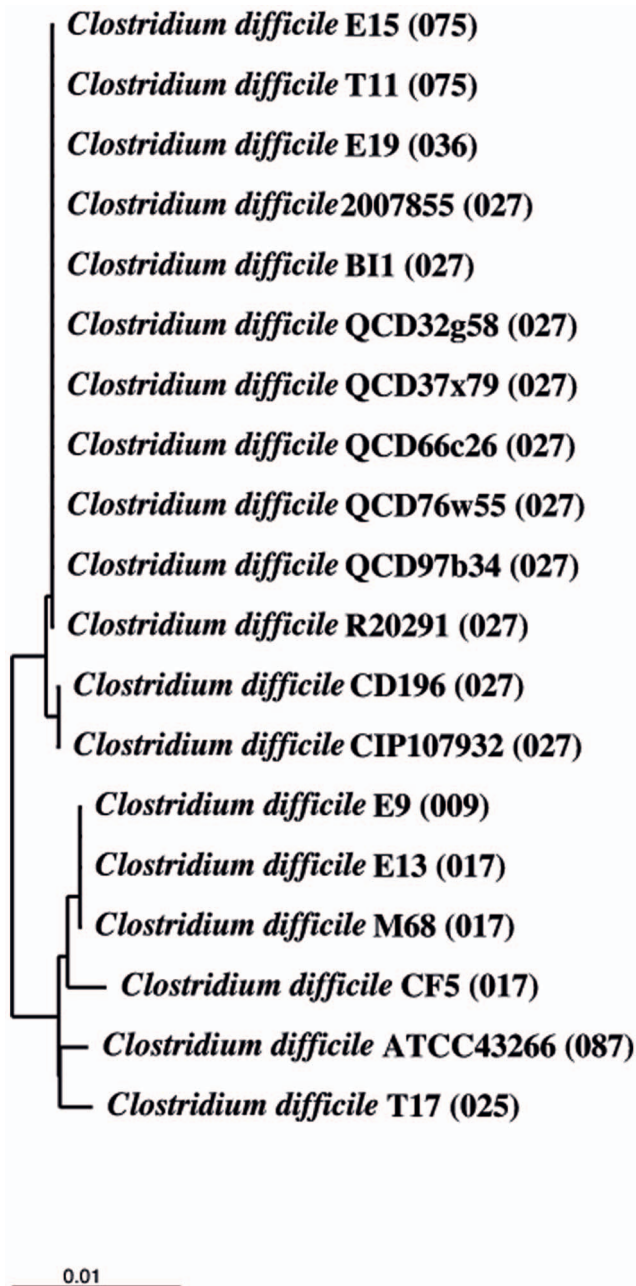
Clostridium difficile E15 (075)
Clostridium difficile T11 (075)
Clostridium difficile E19 (036)
Clostridium difficile2007855 (027)
Clostridium difficile BI1 (027)
Clostridium difficile QCD32g58 (027)
Clostridium difficile QCD37x79 (027)
Clostridium difficile QCD66c26 (027)
Clostridium difficile QCD76w55 (027)
Clostridium difficile QCD97b34 (027)
Clostridium difficile R20291 (027)
Clostridium difficile CD196 (027)
Clostridium difficile CIP107932 (027)
Clostridium difficile E9 (009)
Clostridium difficile E13 (017)
Clostridium difficile M68 (017)
Clostridium difficile CF5 (017)
Clostridium difficile ATCC43266 (087)
Clostridium difficile T17 (025)

0.01